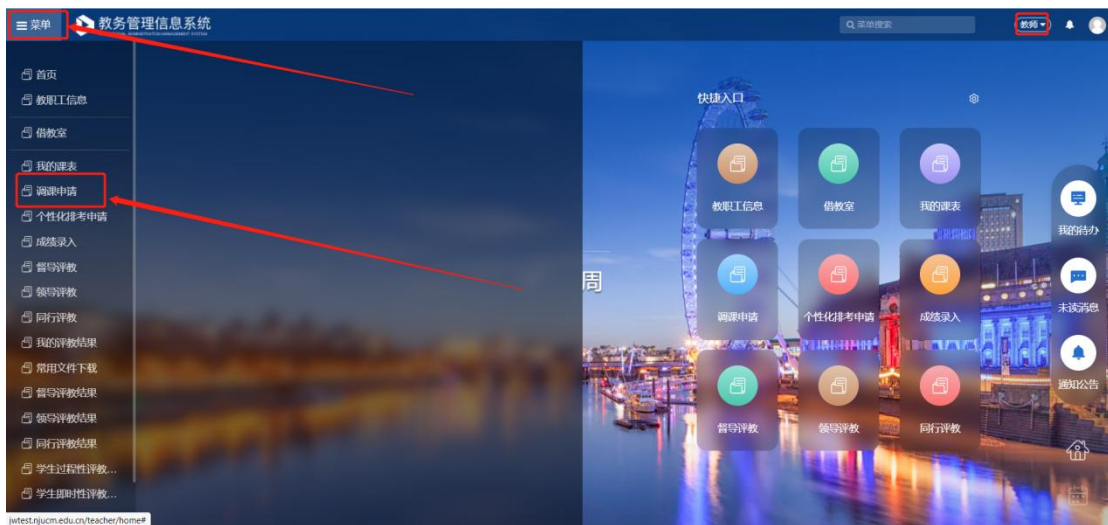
≡ 菜单 教务管理信息系统

菜单搜索

教师

首页
教职工信息
借教室
我的课表
调课申请
个性化排考申请
成绩录入
督导评教
领导评教
同行评教
我的评教结果
常用文件下载
督导评教结果
领导评教结果
同行评教结果
学生过程性评教...
学生即时性评教...

快捷入口

教职工信息
借教室
我的课表
调课申请
个性化排考申请
成绩录入
督导评教
领导评教
同行评教

周

我的待办
未读消息
通知公告

jwtest.njucm.edu.cn/teacher/home#